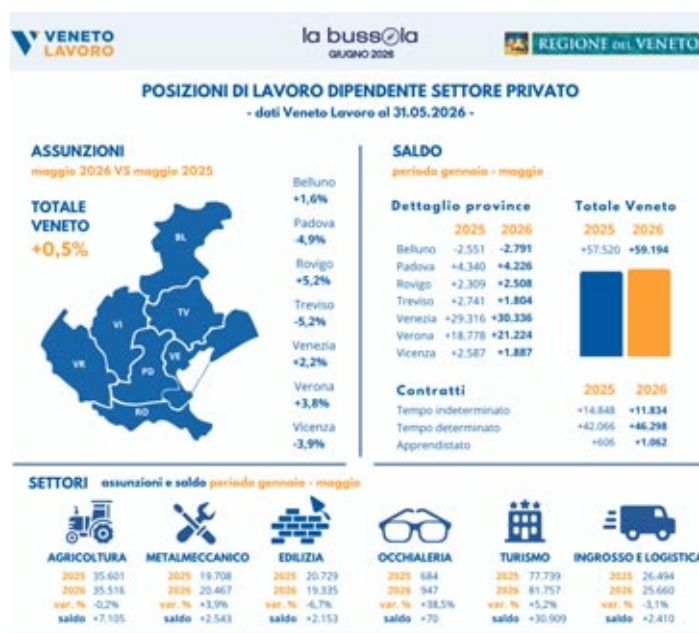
VENETO LAVORO

la bussola
GIUGNO 2026

REGIONE DEL VENETO

POSIZIONI DI LAVORO DIPENDENTE SETTORE PRIVATO
- dati Veneto Lavoro al 31.05.2026 -

ASSUNZIONI
maggio 2026 VS maggio 2025

TOTALE VENETO
+0,5%

BL
TV
VI
VE
PD
VR
RO

Belluno +1,6%
Padova -4,9%
Rovigo +5,2%
Treviso -5,2%
Venezia +2,2%
Verona +3,8%
Vicenza -3,9%

SALDO
periodo gennaio - maggio

Dettaglio province

| | 2025 | 2026 |
|---|---|---|
| Belluno | -2.551 | -2.791 |
| Padova | +4.340 | +4.226 |
| Rovigo | +2.309 | +2.508 |
| Treviso | +2.741 | +1.804 |
| Venezia | +29.316 | +30.336 |
| Verona | +18.778 | +21.224 |
| Vicenza | +2.587 | +1.887 |

Totale Veneto
| 2025 | 2026 |
|---|---|
| +57.520 | +59.194 |

| Contratti | 2025 | 2026 |
|---|---|---|
| Tempo indeterminato | +14.848 | +11.834 |
| Tempo determinato | +42.066 | +46.298 |
| Apprendistato | +606 | +1.062 |

SETTORI assunzioni e saldo periodo gennaio - maggio

| | AGRICOLTURA | METALMECCANICO | EDILIZIA | OCCHIALERIA | TURISMO | INGROSSO E LOGISTICA |
|---|---|---|---|---|---|---|
| 2025 | 35.601 | 19.708 | 20.729 | 684 | 77.739 | 26.494 |
| 2026 | 35.516 | 20.467 | 19.335 | 947 | 81.757 | 25.660 |
| var. % | -0,2% | +3,9% | -6,7% | +38,5% | +5,2% | -3,1% |
| saldo | +7.105 | +2.543 | +2.153 | +70 | +30.909 | +2.410 |